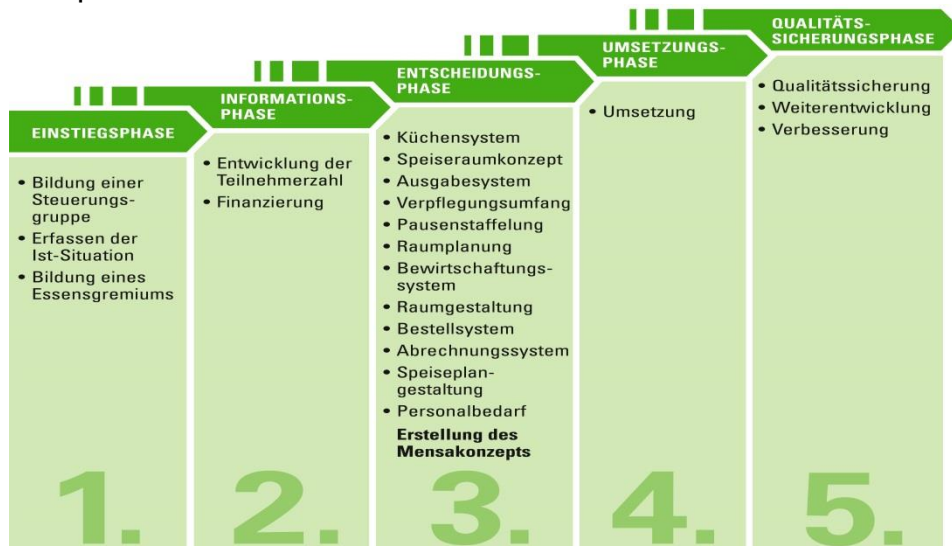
EINSTIEGSPHASE

• Bildung einer Steuerungsgruppe
• Erfassen der Ist-Situation
• Bildung eines Essensgremiums

1.

INFORMATIONS-PHASE

• Entwicklung der Teilnehmerzahl
• Finanzierung

2.

ENTSCHEIDUNGS-PHASE

• Küchensystem
• Speiseraumkonzept
• Ausgabesystem
• Verpflegungsumfang
• Pausenstaffelung
• Raumplanung
• Bewirtschaftungssystem
• Raumgestaltung
• Bestellsystem
• Abrechnungssystem
• Speiseplangestaltung
• Personalbedarf

Erstellung des Mensakonzepts

3.

UMSETZUNGS-PHASE

• Umsetzung

4.

QUALITÄTS-SICHERUNGSPHASE

• Qualitätssicherung
• Weiterentwicklung
• Verbesserung

5.